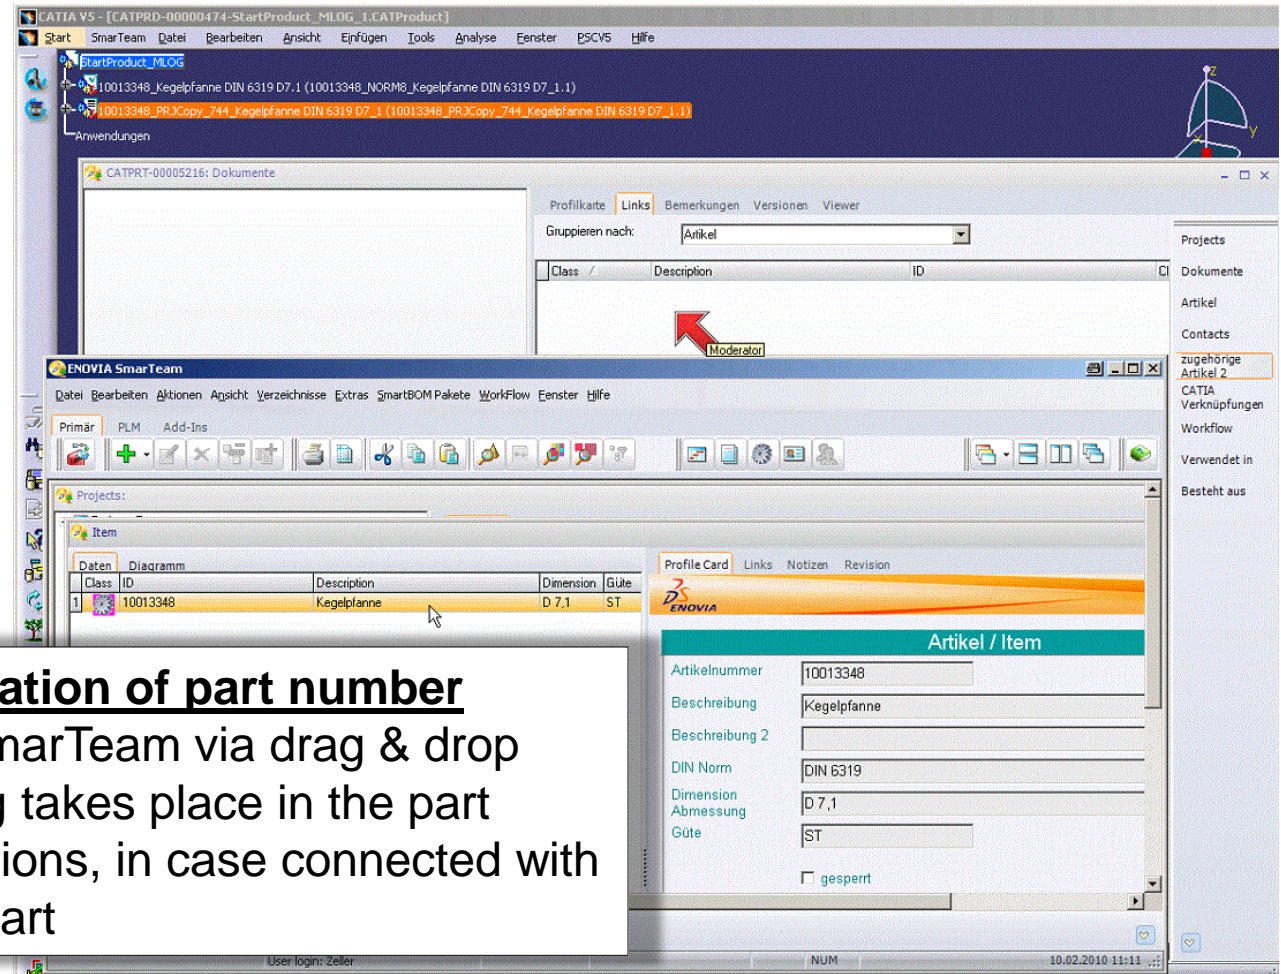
CATIA V5 - [CATPRD-00000474-StartProduct_MLOG_1.CATProduct]

Start SmarTeam Datei Bearbeiten Ansicht Einfügen Tools Analyse Fenster PSCV5 Hilfe

StartProduct_MLOG
10013348_Kegelpfanne DIN 6319 D7.1 (10013348_NORM8_Kegelpfanne DIN 6319 D7_1.1)
10013348_PRJCopy_744_Kegelpfanne DIN 6319 D7_1 (10013348_PRJCopy_744_Kegelpfanne DIN 6319 D7_1.1)
Anwendungen

CATPRT-00005216: Dokumente

Profilkarte Links Bemerkungen Versionen Viewer
Gruppieren nach: Artikel
Class Description ID Cl

Moderator

Projects
Dokumente
Artikel
Contacts
zugehörige Artikel 2
CATIA Verknüpfungen
Workflow
Verwendet in
Besteht aus

ENOVIA SmarTeam
Datei Bearbeiten Aktionen Ansicht Verzeichnisse Extras SmartBOM Pakete WorkFlow Fenster Hilfe
Primär PLM Add-Ins

Projects:
Item

Daten Diagramm

| | Class | ID | Description | Dimension | Güte |
|---|---|---|---|---|---|
| 1 | | 10013348 | Kegelpfanne | D 7,1 | ST |

Profile Card Links Notizen Revision

ENOVIA

Artikel / Item
Artikelnummer 10013348
Beschreibung Kegelpfanne
Beschreibung 2
DIN Norm DIN 6319
Dimension Abmessung D 7,1
Güte ST
gesperrt

ation of part number
marTeam via drag & drop
g takes place in the part
ions, in case connected with
art

User login: Zeller NUM 10.02.2010 11:11